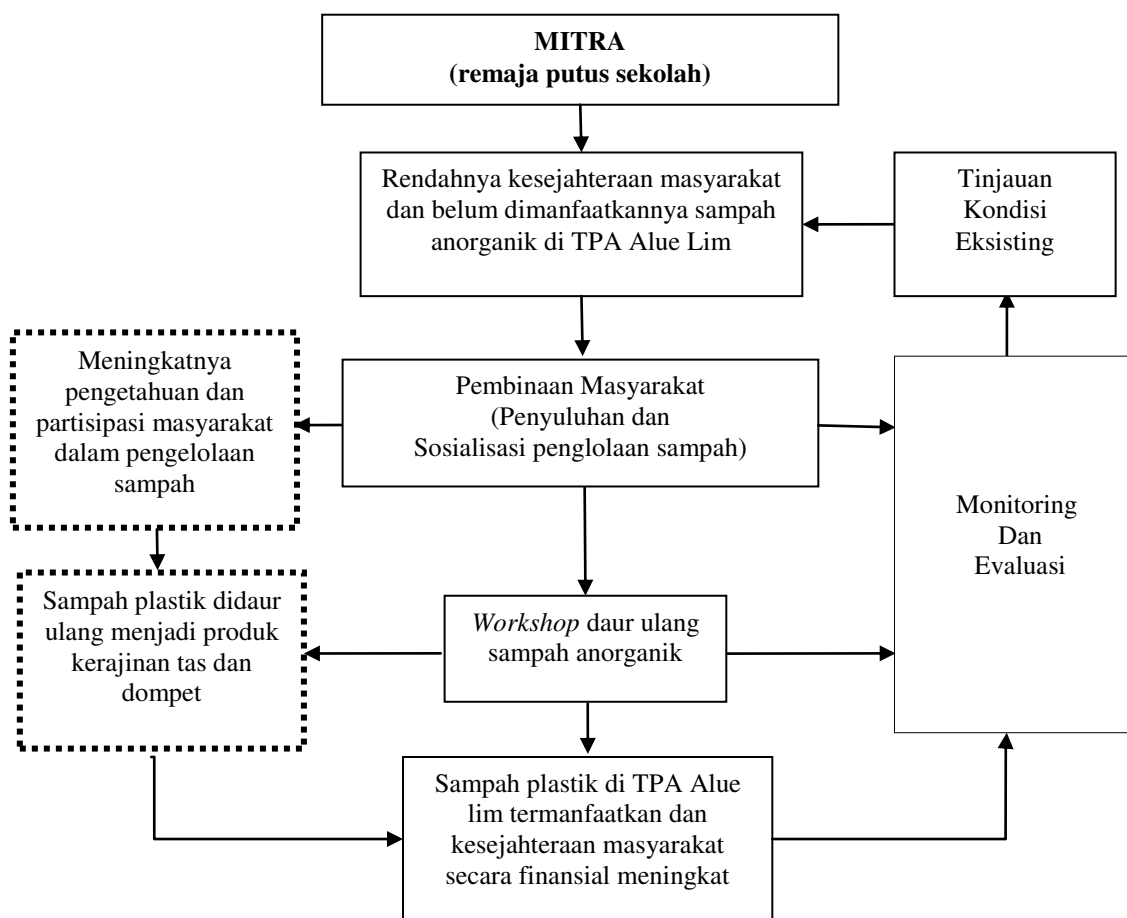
MITRA
(remaja putus sekolah)

Rendahnya kesejahteraan masyarakat dan belum dimanfaatkannya sampah anorganik di TPA Alue Lim

Tinjauan Kondisi Eksisting

Meningkatnya pengetahuan dan partisipasi masyarakat dalam pengelolaan sampah

Pembinaan Masyarakat (Penyuluhan dan Sosialisasi penglolaan sampah)

Monitoring Dan Evaluasi

Sampah plastik didaur ulang menjadi produk kerajinan tas dan dompet

*Workshop* daur ulang sampah anorganik

Sampah plastik di TPA Alue lim termanfaatkan dan kesejahteraan masyarakat secara finansial meningkat